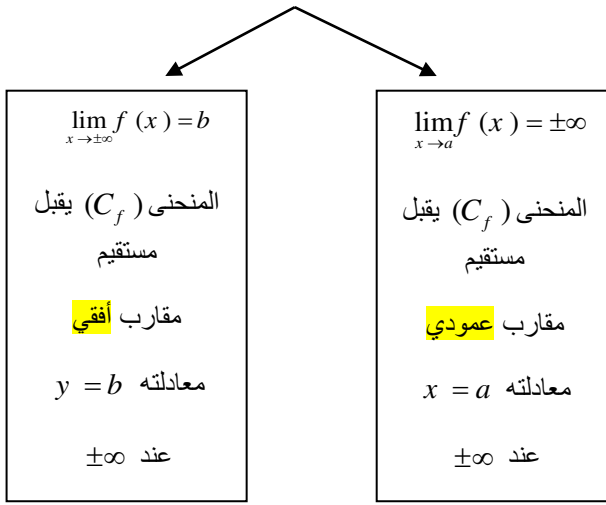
$\lim_{x \to a} f(x) = \pm\infty$

المنحنى $(C_f)$ يقبل مستقيم

مقارب عمودي

معادلته $x = a$

عند $\pm\infty$

$\lim_{x \to \pm\infty} f(x) = b$

المنحنى $(C_f)$ يقبل مستقيم

مقارب أفقي

معادلته $y = b$

عند $\pm\infty$